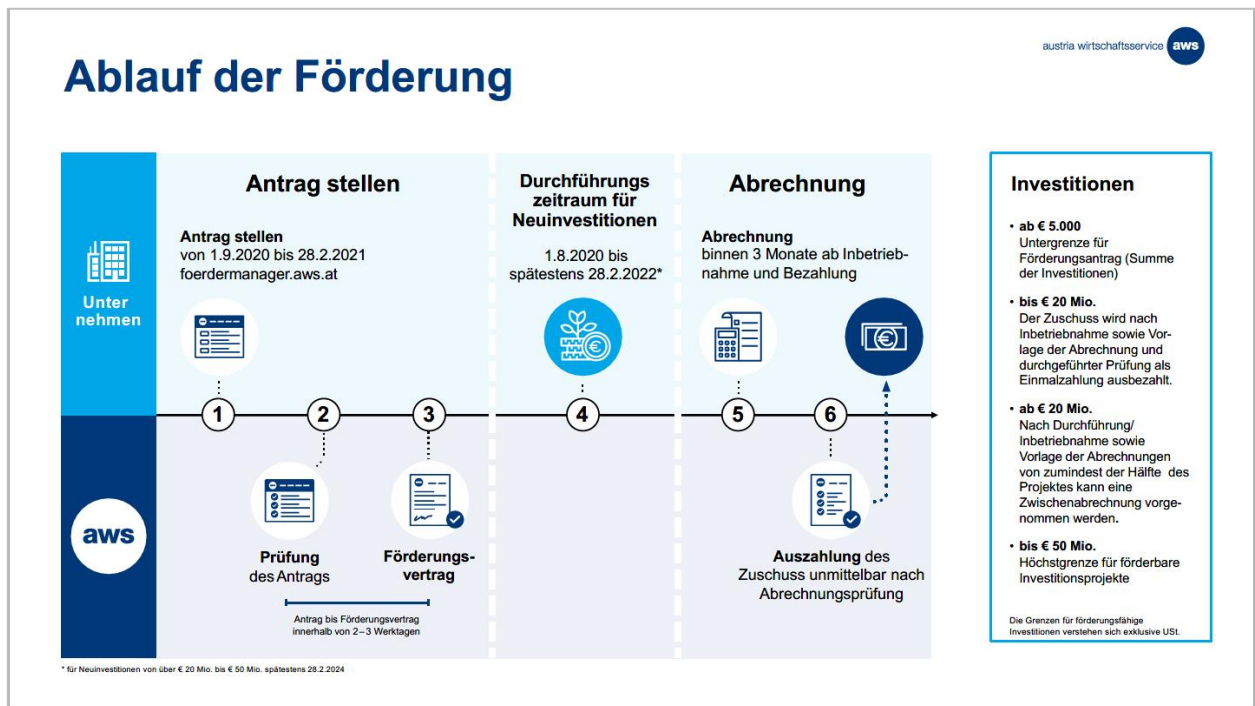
austria wirtschaftsservice aws

Ablauf der Förderung

Unter nehmen

aws

Antrag stellen

Antrag stellen
von 1.9.2020 bis 28.2.2021
foerdermanager.aws.at

Durchführungs zeitraum für Neuinvestitionen

1.8.2020 bis spätestens 28.2.2022*

Abrechnung

Abrechnung
binnen 3 Monate ab Inbetriebnahme und Bezahlung

1 2 3 4 5 6

Prüfung des Antrags

Förderungsvertrag

Antrag bis Förderungsvertrag innerhalb von 2 – 3 Werktagen

Auszahlung des Zuschuss unmittelbar nach Abrechnungsprüfung

* für Neuinvestitionen von über € 20 Mio. bis € 50 Mio. spätestens 28.2.2024

Investitionen

• ab € 5.000
Untergrenze für Förderungsantrag (Summe der Investitionen)

• bis € 20 Mio.
Der Zuschuss wird nach Inbetriebnahme sowie Vorlage der Abrechnung und durchgeführter Prüfung als Einmalzahlung ausbezahlt.

• ab € 20 Mio.
Nach Durchführung/ Inbetriebnahme sowie Vorlage der Abrechnungen von zumindest der Hälfte des Projektes kann eine Zwischenabrechnung vorgenommen werden.

• bis € 50 Mio.
Höchstgrenze für förderbare Investitionsprojekte

Die Grenzen für förderungsfähige Investitionen verstehen sich exklusive USt.